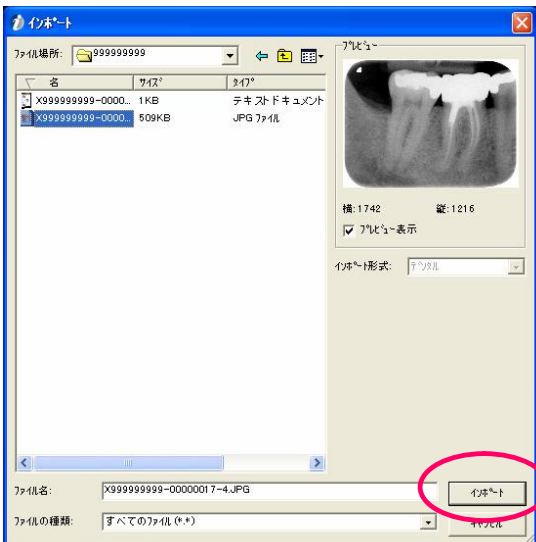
ｲﾝﾎﾟｰﾄ

ﾌｧｲﾙ場所: 999999999

ﾌﾟﾚﾋﾞｭｰ

| 名 | ｻｲｽﾞ | ﾀｲﾌﾟ |
|---|---|---|
| X999999999-0000... | 1KB | テキストドキュメント |
| X999999999-0000... | 509KB | JPG ﾌｧｲﾙ |

横: 1742 縦: 1216

ﾌﾟﾚﾋﾞｭｰ表示

ｲﾝﾎﾟｰﾄ形式: ﾃﾞｼﾞﾀﾙ

ﾌｧｲﾙ名: X999999999-00000017-4.JPG

ﾌｧｲﾙの種類: すべてのﾌｧｲﾙ (*.*)

ｲﾝﾎﾟｰﾄ

ｷｬﾝｾﾙ